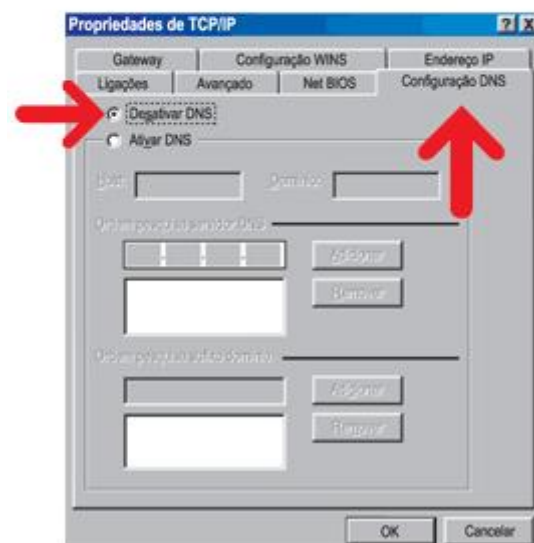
Propriedades de TCP/IP

?

X

Gateway

Configuração WINS

Endereço IP

Ligações

Avançado

Net BIOS

Configuração DNS

Desativar DNS

Ativar DNS

Host:

Domínio:

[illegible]

Adicionar

Remover

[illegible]

Adicionar

Remover

OK

Cancelar